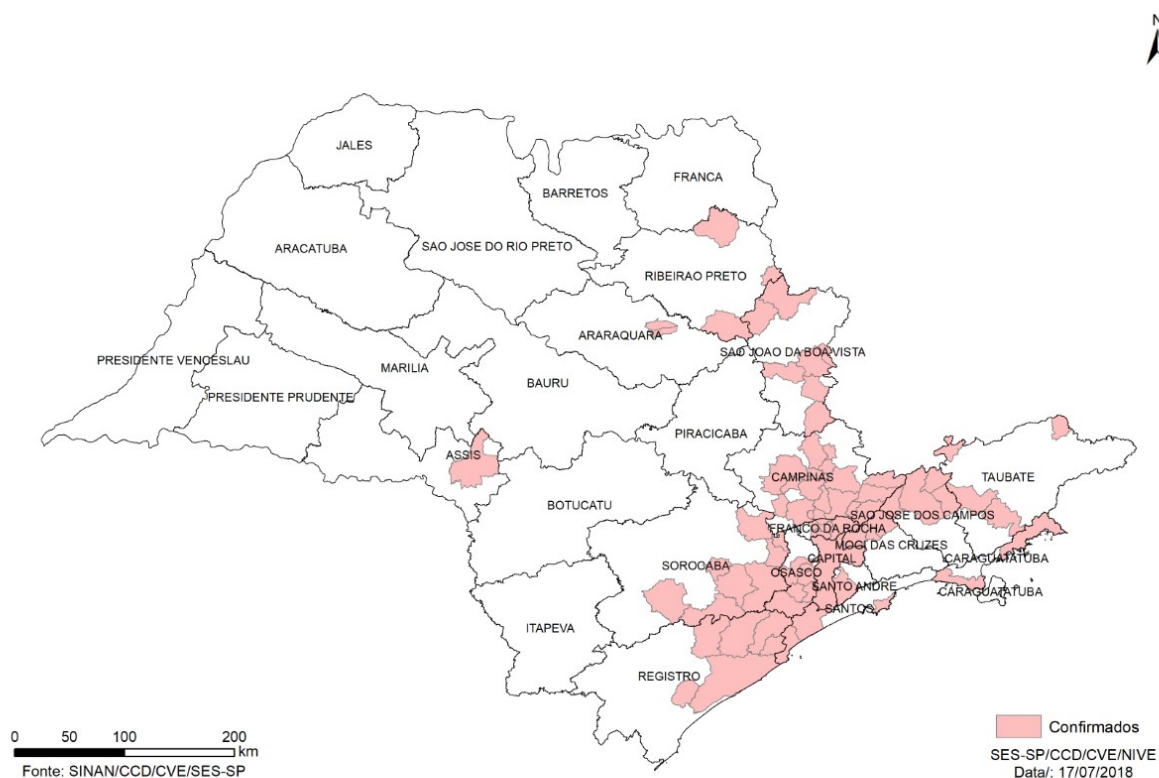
N

JALES

FRANCA

BARRETOS

ARACATUBA

SAO JOSE DO RIO PRETO

RIBEIRAO PRETO

ARARAQUARA

SAO JOAO DA BOA VISTA

PRESIDENTE VENCESLAU

MARILIA

BAURU

PRESIDENTE PRUDENTE

PIRACICABA

ASSIS

TAUBATE

CAMPINAS

BOTUCATU

SAO JOSE DOS CAMPOS

FRANCO DA ROCHA

MOGI DAS CRUZES

CAPITAL

CARAGUATATUBA

SOROCABA

OSASCO

SANTO ANDRE

CARAGUATATUBA

SANTOS

ITAPEVA

REGISTRO

0 50 100 200 km

Fonte: SINAN/CCD/CVE/SES-SP

Confirmados

SES-SP/CCD/CVE/NIVE
Data/: 17/07/2018